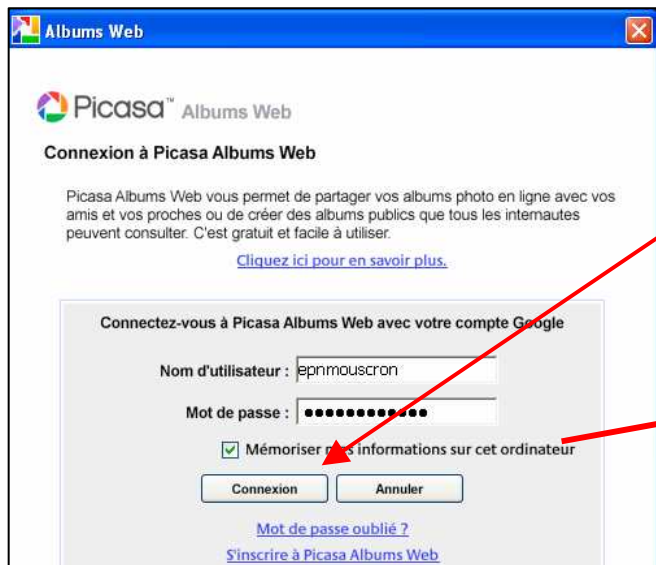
Albums Web

Picasa™ Albums Web

Connexion à Picasa Albums Web

Picasa Albums Web vous permet de partager vos albums photo en ligne avec vos amis et vos proches ou de créer des albums publics que tous les internautes peuvent consulter. C'est gratuit et facile à utiliser.

Cliquez ici pour en savoir plus.

Connectez-vous à Picasa Albums Web avec votre compte Google

Nom d'utilisateur : epnmouscron

Mot de passe : ●●●●●●●●●●●●

Mémoriser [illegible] informations sur cet ordinateur

Connexion Annuler

Mot de passe oublié ?

S'inscrire à Picasa Albums Web